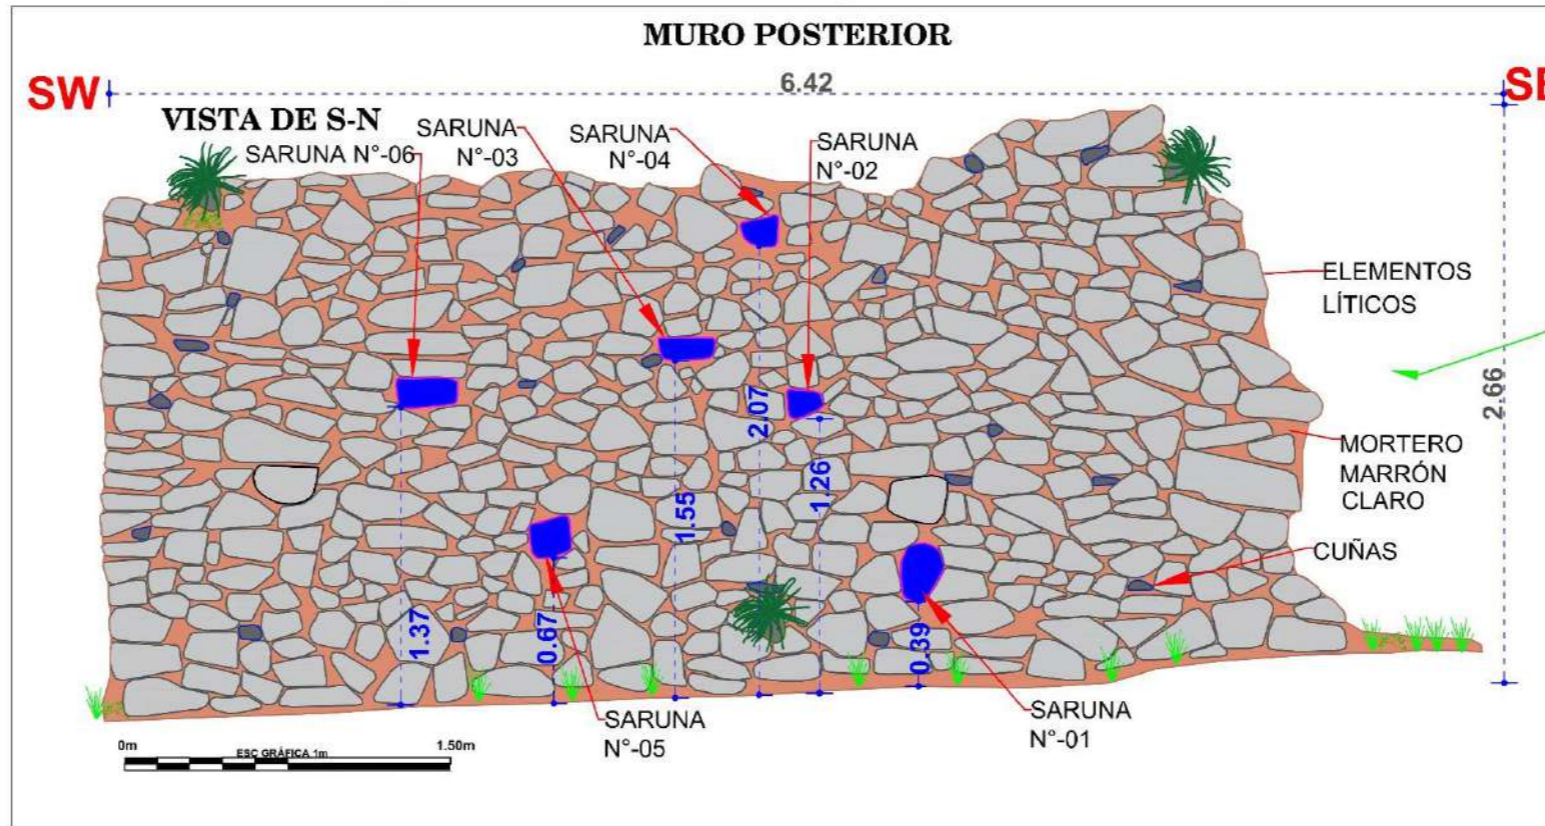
MURO POSTERIOR

SW

6.42

SE

VISTA DE S-N

SARUNA N°-06

SARUNA N°-03

SARUNA N°-04

SARUNA N°-02

ELEMENTOS LÍTICOS

2.66

2.07

1.55

1.26

MORTERO MARRÓN CLARO

CUÑAS

1.37

0.67

0.39

SARUNA N°-05

SARUNA N°-01

0m

ESC GRÁFICA 1m

1.50m